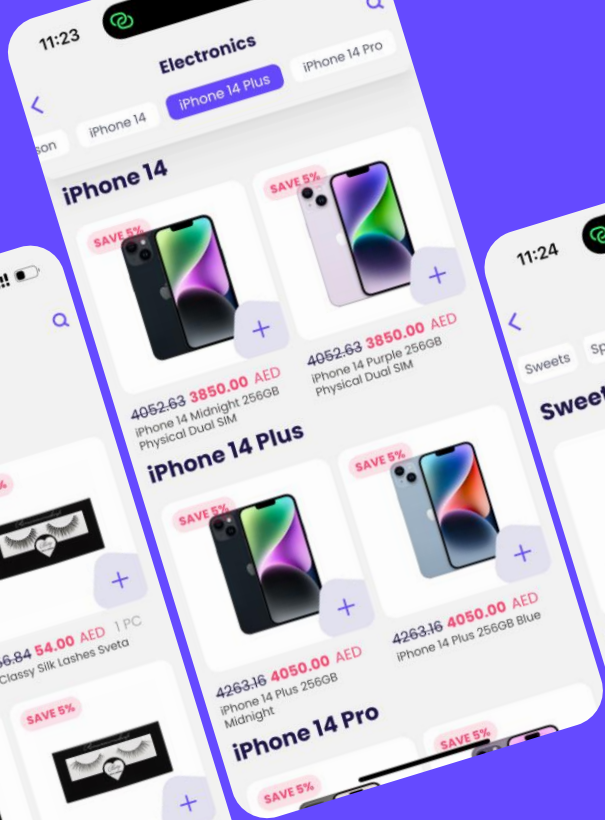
11:23

Electronics

iPhone 14 Plus

iPhone 14 Pro

iPhone 14

son

iPhone 14

SAVE 5%

SAVE 5%

~~4052.63~~ 3850.00 AED
iPhone 14 Midnight 256GB Physical Dual SIM

~~4052.63~~ 3850.00 AED
iPhone 14 Purple 256GB Physical Dual SIM

iPhone 14 Plus

SAVE 5%

SAVE 5%

~~4263.16~~ 4050.00 AED
iPhone 14 Plus 256GB Midnight

~~4263.16~~ 4050.00 AED
iPhone 14 Plus 256GB Blue

iPhone 14 Pro

SAVE 5%

SAVE 5%

~~6.84~~ 54.00 AED 1 PC
Classy Silk Lashes Sveta

SAVE 5%

11:24

Sweets

Sp

Sweet